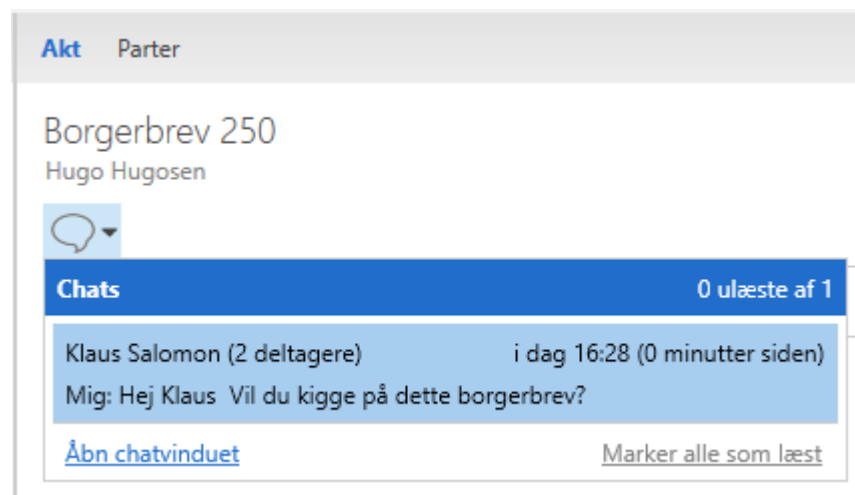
Akt Parter

Borgerbrev 250
Hugo Hugosen

Chats 0 ulæste af 1

Klaus Salomon (2 deltagere) i dag 16:28 (0 minutter siden)
Mig: Hej Klaus Vil du kigge på dette borgerbrev?

Åbn chatvinduet Marker alle som læst